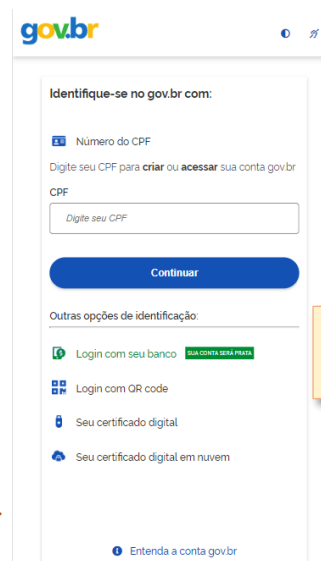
gov.br

Identifique-se no gov.br com:

Número do CPF

Digite seu CPF para **criar** ou **acessar** sua conta gov.br

CPF

Digite seu CPF

Continuar

Outras opções de identificação:

Login com seu banco SUA CONTA SERÁ PRATA

Login com QR code

Seu certificado digital

Seu certificado digital em nuvem

Entenda a conta gov.br